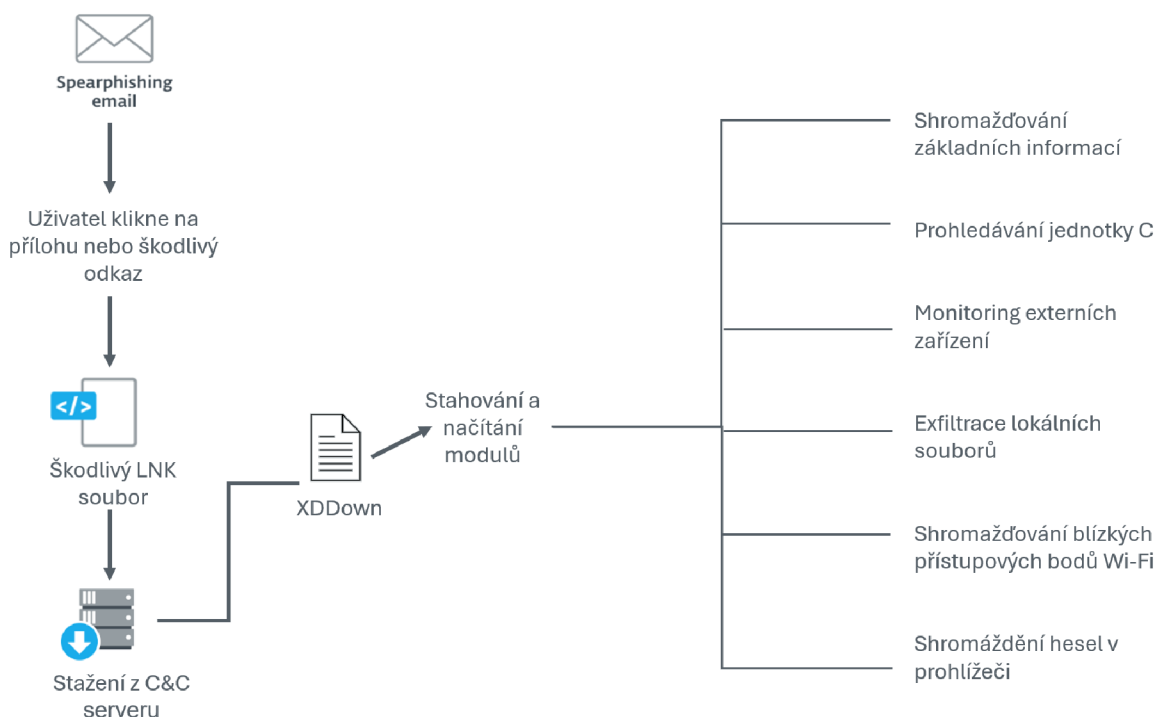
Spearphishing email

Uživatel klikne na přílohu nebo škodlivý odkaz

</>

Škodlivý LNK soubor

Stažení z C&C serveru

XDDown

Stahování a načítání modulů

Shromažďování základních informací

Prohledávání jednotky C

Monitoring externích zařízení

Exfiltrace lokálních souborů

Shromažďování blízkých přístupových bodů Wi-Fi

Shromáždění hesel v prohlížeči